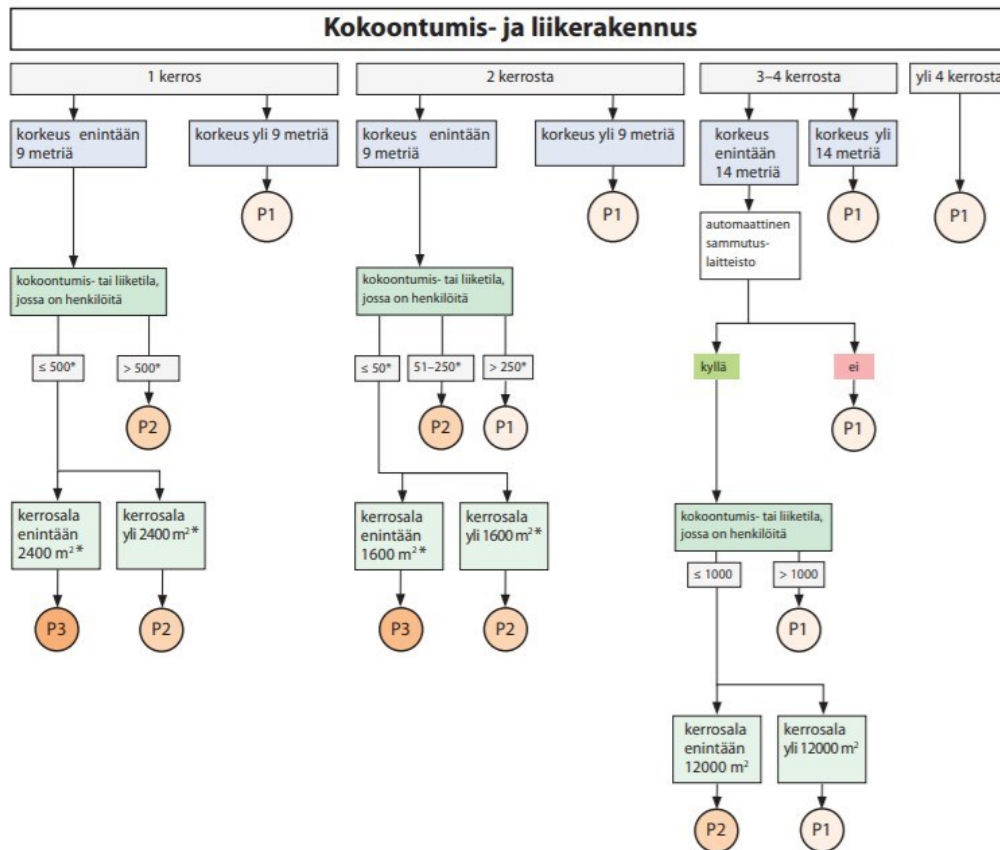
Kokoontumis- ja liikerakennus

1 kerros

korkeus enintään 9 metriä

korkeus yli 9 metriä

P1

kokoontumis- tai liiketila, jossa on henkilöitä

≤ 500*

> 500*

P2

kerrosala enintään 2400 $m^2$*

kerrosala yli 2400 $m^2$*

P3

P2

2 kerrosta

korkeus enintään 9 metriä

korkeus yli 9 metriä

P1

kokoontumis- tai liiketila, jossa on henkilöitä

≤ 50*

51–250*

> 250*

P2

P1

kerrosala enintään 1600 $m^2$*

kerrosala yli 1600 $m^2$*

P3

P2

3–4 kerrosta

korkeus enintään 14 metriä

korkeus yli 14 metriä

P1

automaattinen sammutus-laitteisto

kyllä

ei

P1

kokoontumis- tai liiketila, jossa on henkilöitä

≤ 1000

> 1000

P1

kerrosala enintään 12000 $m^2$

kerrosala yli 12000 $m^2$

P2

P1

yli 4 kerrosta

P1